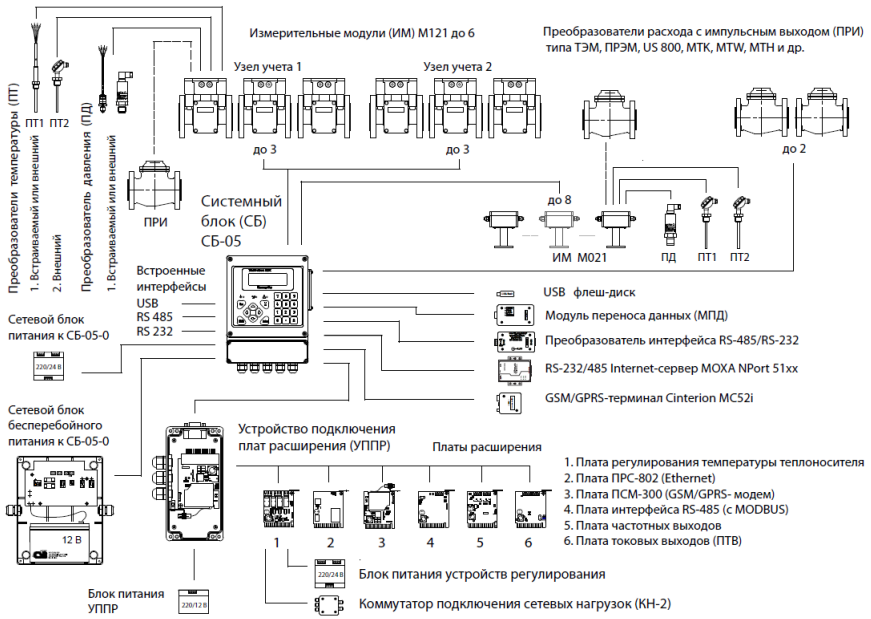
Преобразователи температуры (ПТ)
1. Встраиваемый или внешний
2. Внешний
Преобразователь давления (ПД)
1. Встраиваемый или внешний

ПТ1 ПТ2

Измерительные модули (ИМ) М121 до 6

Преобразователи расхода с импульсным выходом (ПРИ) типа ТЭМ, ПРЭМ, US 800, МТК, MTW, МТН и др.

Узел учета 1
Узел учета 2

до 3
до 3
до 2

ПРИ

Системный блок (СБ) СБ-05

до 8

ИМ М021
ПД ПТ1 ПТ2

Встроенные интерфейсы
USB
RS 485
RS 232

Сетевой блок питания к СБ-05-0
220/24 В

USB флеш-диск
Модуль переноса данных (МПД)
Преобразователь интерфейса RS-485/RS-232
RS-232/485 Internet-сервер MOXA NPort 51xx
GSM/GPRS-терминал Cinterion MC52i

Сетевой блок бесперебойного питания к СБ-05-0
12 В

Устройство подключения плат расширения (УППР)

Платы расширения

1 2 3 4 5 6

1. Плата регулирования температуры теплоносителя
2. Плата ПРС-802 (Ethernet)
3. Плата ПСМ-300 (GSM/GPRS- модем)
4. Плата интерфейса RS-485 (с MODBUS)
5. Плата частотных выходов
6. Плата токовых выходов (ПТВ)

220/24 В
Блок питания устройств регулирования

Блок питания УППР
220/12 В

Коммутатор подключения сетевых нагрузок (КН-2)